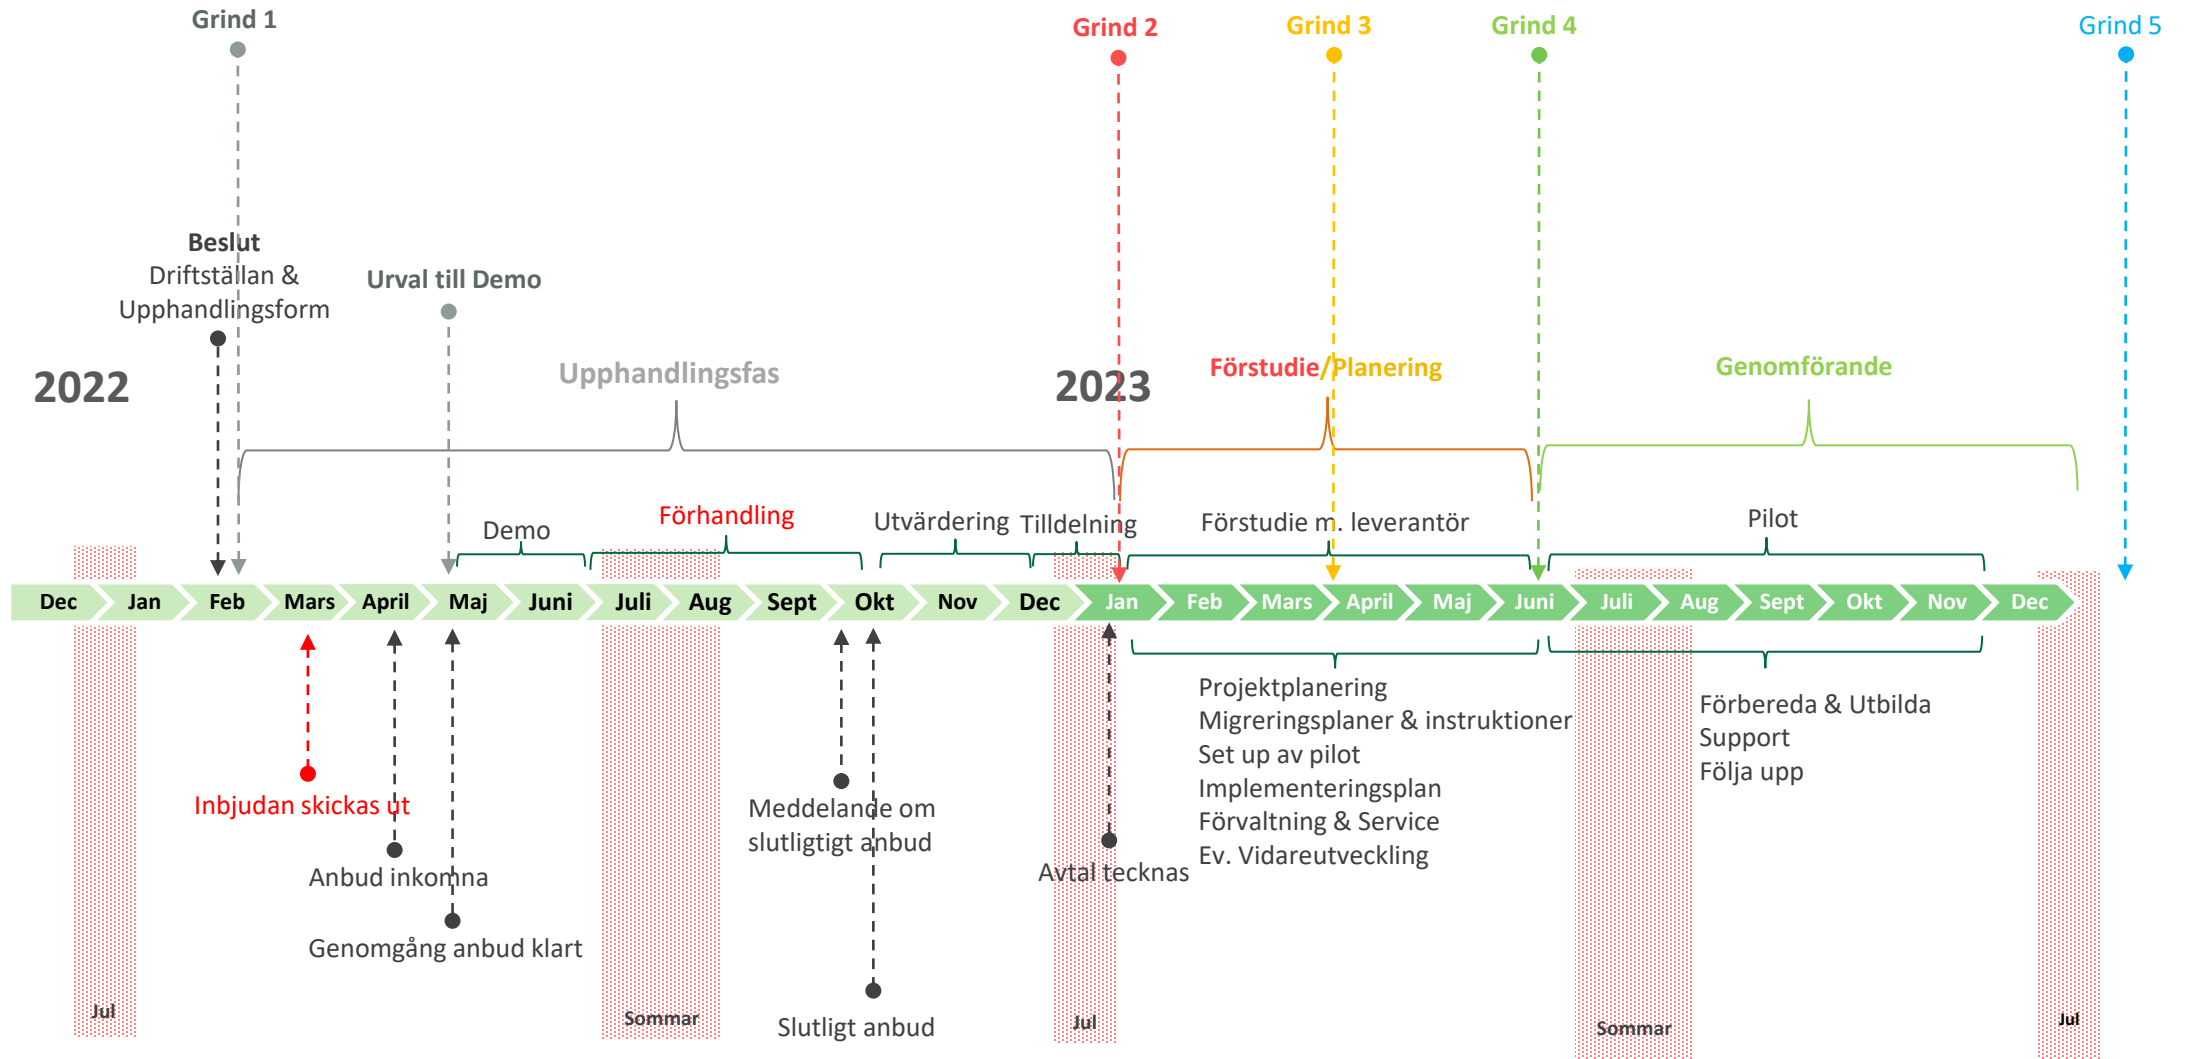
Grind 1

Grind 2

Grind 3

Grind 4

Grind 5

Beslut
Driftställan &
Upphandlingsform

Urval till Demo

2022

Upphandlingsfas

2023

Förstudie/Planering

Genomförande

Demo

Förhandling

Utvärdering

Tilldelning

Förstudie m. leverantör

Pilot

Dec Jan Feb Mars April Maj Juni Juli Aug Sept Okt Nov Dec Jan Feb Mars April Maj Juni Juli Aug Sept Okt Nov Dec

Projektplanering
Migreringsplaner & instruktioner
Set up av pilot
Implementeringsplan
Förvaltning & Service
Ev. Vidareutveckling

Förbereda & Utbilda
Support
Följa upp

Inbjudan skickas ut

Anbud inkomna

Genomgång anbud klart

Meddelande om slutligtigt anbud

Slutligt anbud

Avtal tecknas

Jul

Sommar

Jul

Sommar

Jul